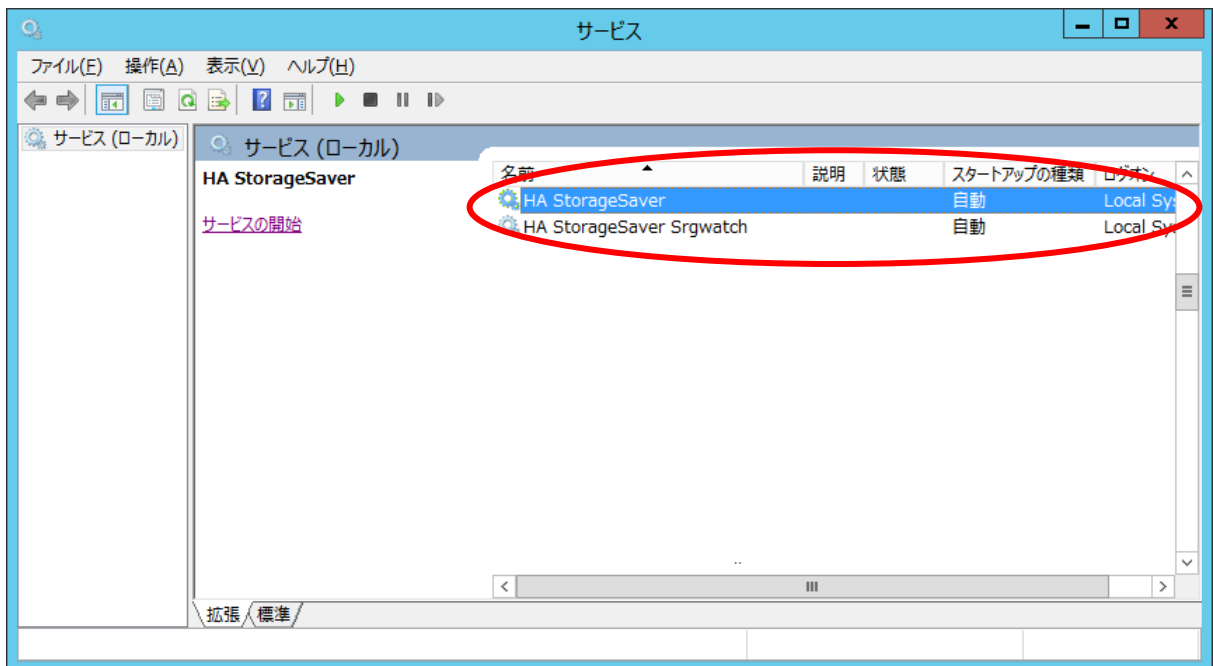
サービス

ファイル(F) 操作(A) 表示(V) ヘルプ(H)

サービス (ローカル)

サービス (ローカル)

HA StorageSaver

サービスの開始

| 名前 | 説明 | 状態 | スタートアップの種類 | ログオン |
|---|---|---|---|---|
| HA StorageSaver | | | 自動 | Local Sys |
| HA StorageSaver Srgwatch | | | 自動 | Local Sy |

拡張 標準